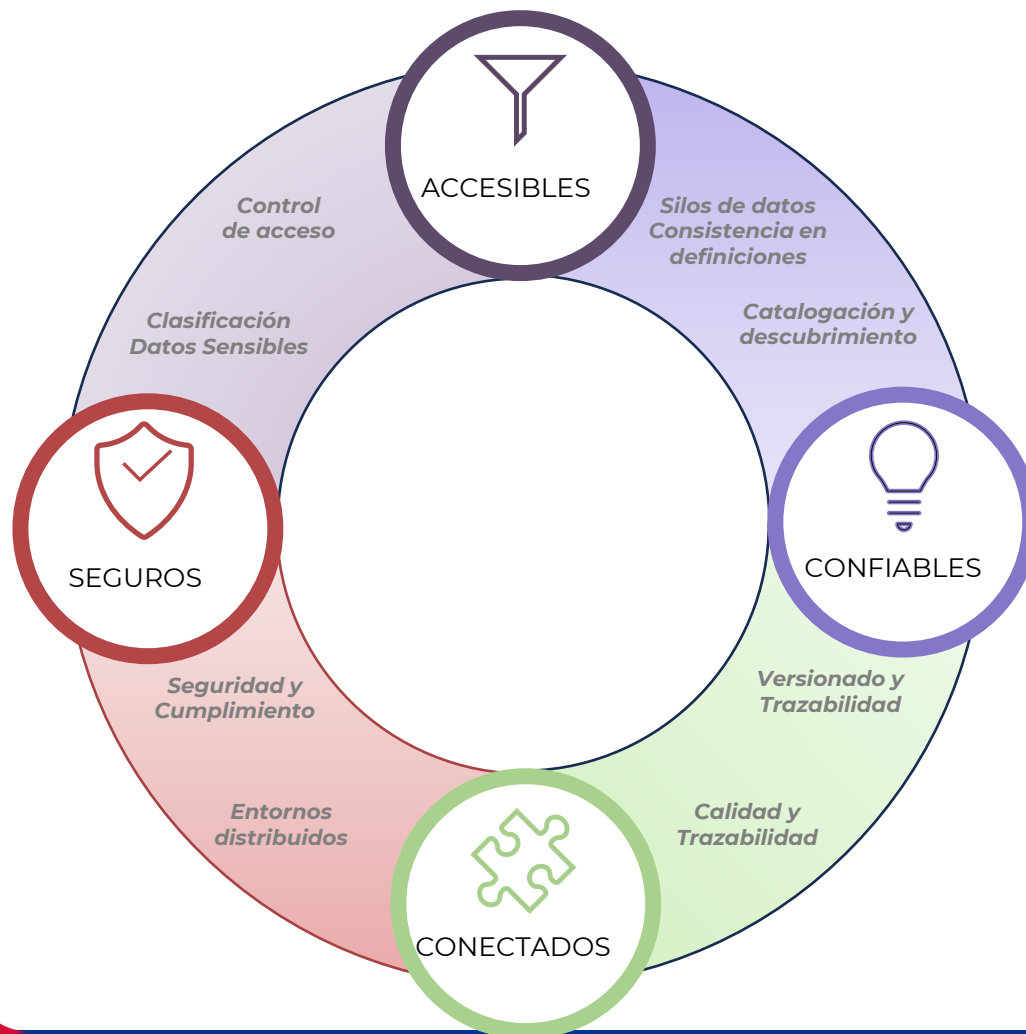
ACCESIBLES

Silos de datos
Consistencia en definiciones

Catalogación y descubrimiento

CONFIABLES

Versionado y Trazabilidad

Calidad y Trazabilidad

CONECTADOS

Entornos distribuidos

Seguridad y Cumplimiento

SEGUROS

Clasificación Datos Sensibles

Control de acceso